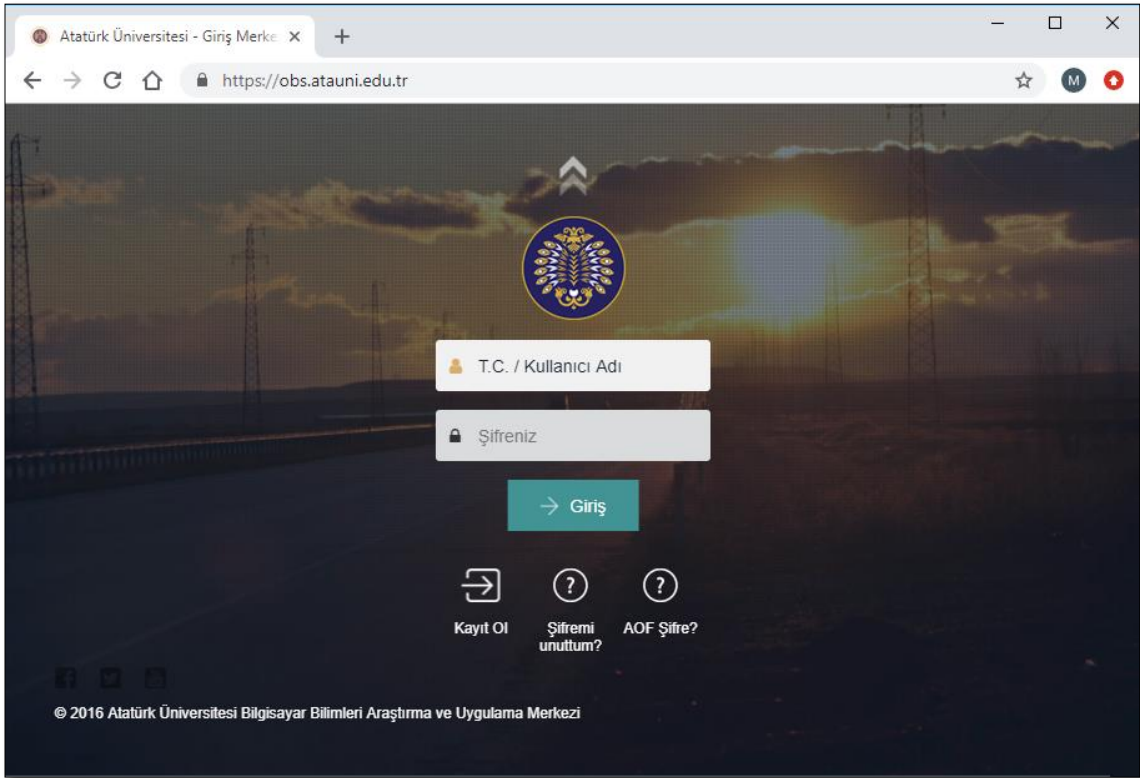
Atatürk Üniversitesi - Giriş Merke ×
+
https://obs.atauni.edu.tr
M

T.C. / Kullanıcı Adı

Şifreniz

Giriş

Kayıt Ol
Şifremi unuttum?
AOF Şifre?

© 2016 Atatürk Üniversitesi Bilgisayar Bilimleri Araştırma ve Uygulama Merkezi